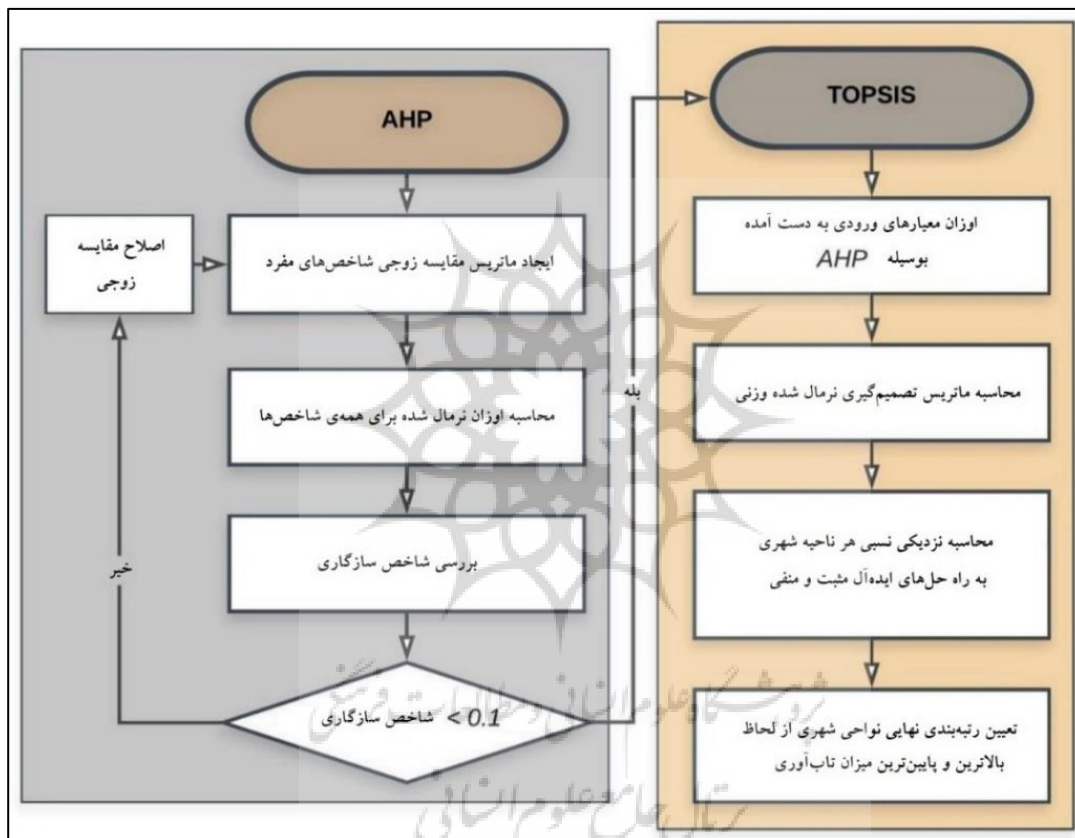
AHP

ایجاد ماتریس مقایسه زوجی شاخص‌های مفرد

اصلاح مقایسه زوجی

محاسبه اوزان نرمال شده برای همه‌ی شاخص‌ها

بررسی شاخص سازگاری

خیر

$< 0.1$ شاخص سازگاری

بله

TOPSIS

اوزان معیارهای ورودی به دست آمده بوسیله AHP

محاسبه ماتریس تصمیم‌گیری نرمال شده وزنی

محاسبه نزدیکی نسبی هر ناحیه شهری به راه حل‌های ایده‌آل مثبت و منفی

تعیین رتبه‌بندی نهایی نواحی شهری از لحاظ بالاترین و پایین‌ترین میزان تاب‌آوری

پژوهشگاه علوم انسانی و مطالعات فرهنگی
پرتال جامع علوم انسانی